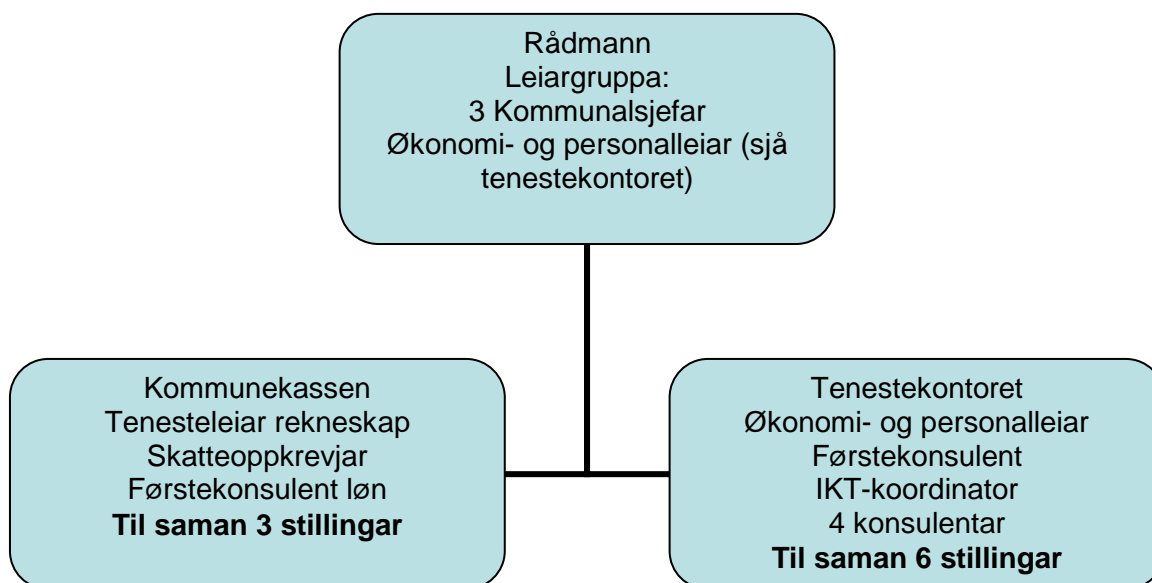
Rådmann
Leiargruppa:
3 Kommunalsjefar
Økonomi- og personalleiar (sjå tenestekontoret)

Kommunekassen
Tenesteleiar rekneskap
Skatteoppkrevjar
Førstekonsulent løn
**Til saman 3 stillingar**

Tenestekontoret
Økonomi- og personalleiar
Førstekonsulent
IKT-koordinator
4 konsulentar
**Til saman 6 stillingar**